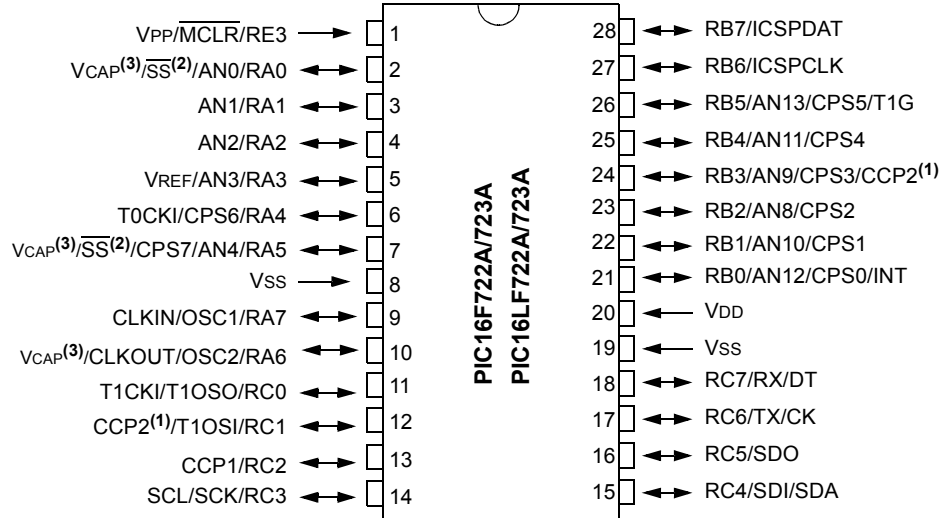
VPP/$\overline{MCLR}$/RE3 1
VCAP$^{(3)}$/$\overline{SS}^{(2)}$/AN0/RA0 2
AN1/RA1 3
AN2/RA2 4
VREF/AN3/RA3 5
T0CKI/CPS6/RA4 6
VCAP$^{(3)}$/$\overline{SS}^{(2)}$/CPS7/AN4/RA5 7
VSS 8
CLKIN/OSC1/RA7 9
VCAP$^{(3)}$/CLKOUT/OSC2/RA6 10
T1CKI/T1OSO/RC0 11
CCP2$^{(1)}$/T1OSI/RC1 12
CCP1/RC2 13
SCL/SCK/RC3 14

PIC16F722A/723A
PIC16LF722A/723A

28 RB7/ICSPDAT
27 RB6/ICSPCLK
26 RB5/AN13/CPS5/T1G
25 RB4/AN11/CPS4
24 RB3/AN9/CPS3/CCP2$^{(1)}$
23 RB2/AN8/CPS2
22 RB1/AN10/CPS1
21 RB0/AN12/CPS0/INT
20 VDD
19 VSS
18 RC7/RX/DT
17 RC6/TX/CK
16 RC5/SDO
15 RC4/SDI/SDA